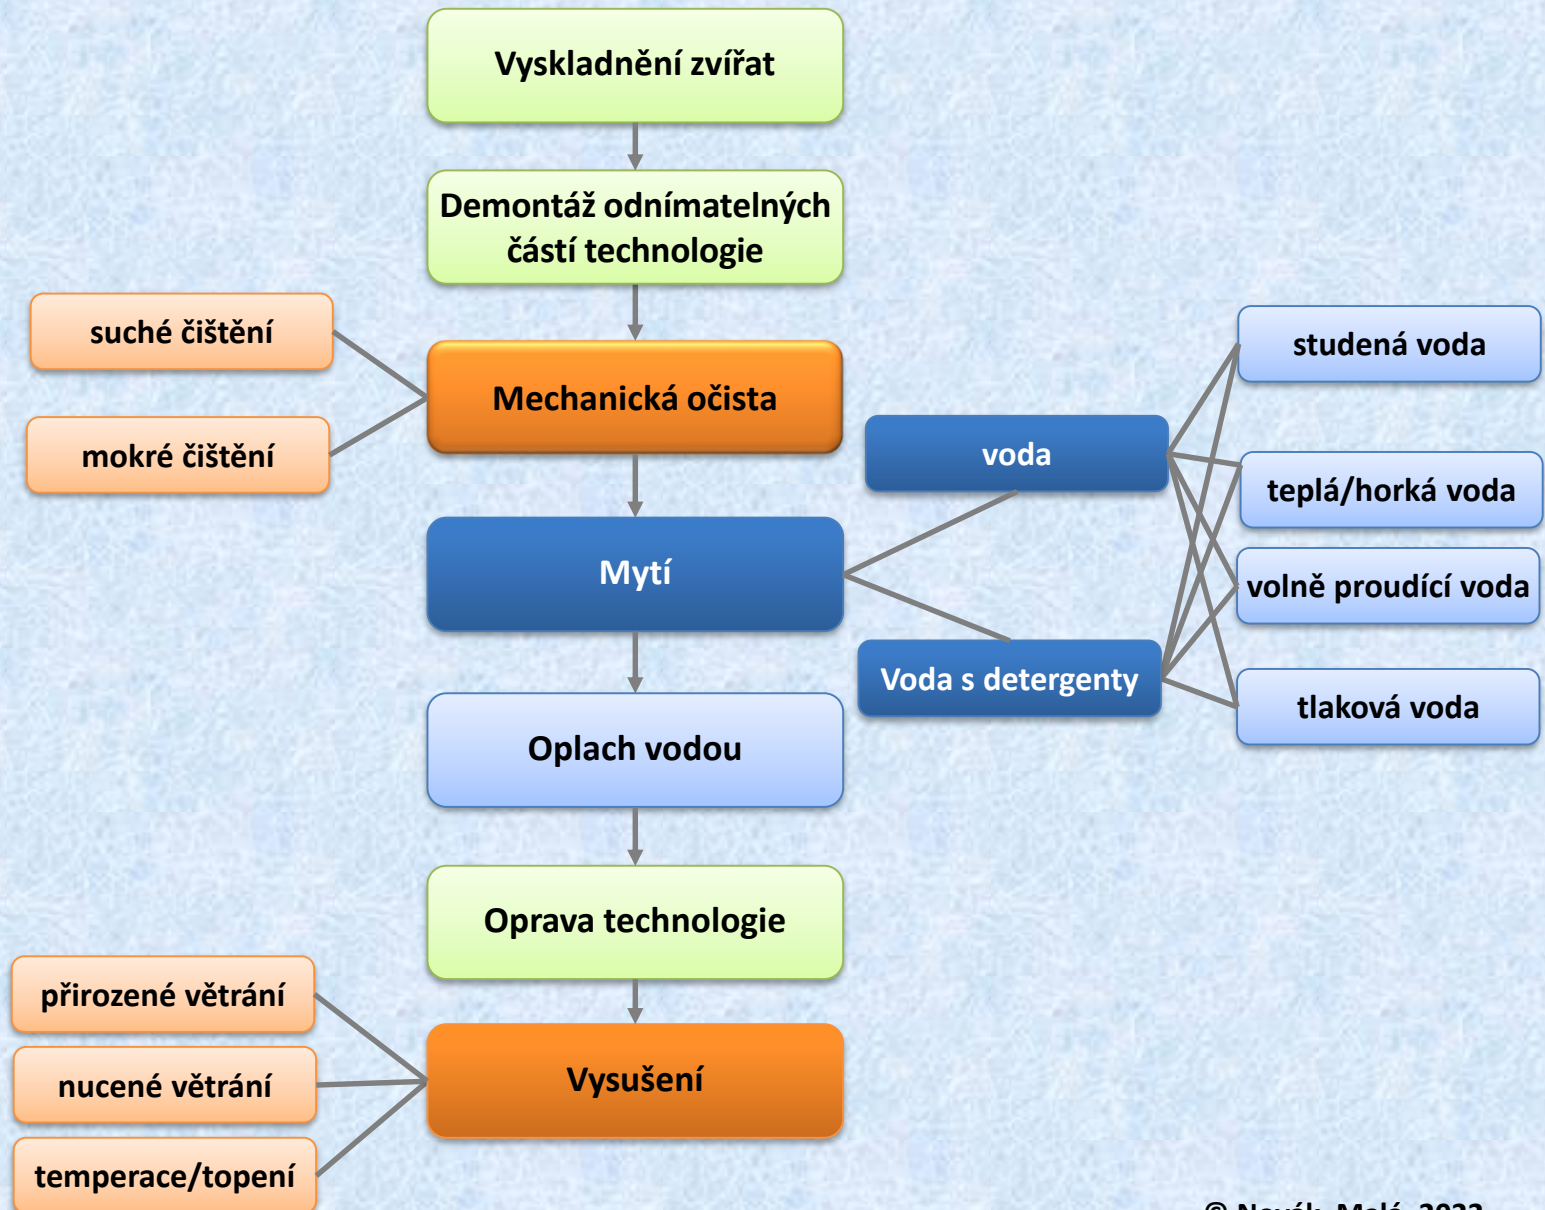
Vyskladnění zvířat

Demontáž odnímatelných částí technologie

suché čištění

mokré čištění

Mechanická očista

studená voda

voda

teplá/horká voda

Mytí

volně proudící voda

Voda s detergenty

tlaková voda

Oplach vodou

Oprava technologie

přirozené větrání

nucené větrání

Vysušení

temperace/topení

© Novák, Malá, 2022